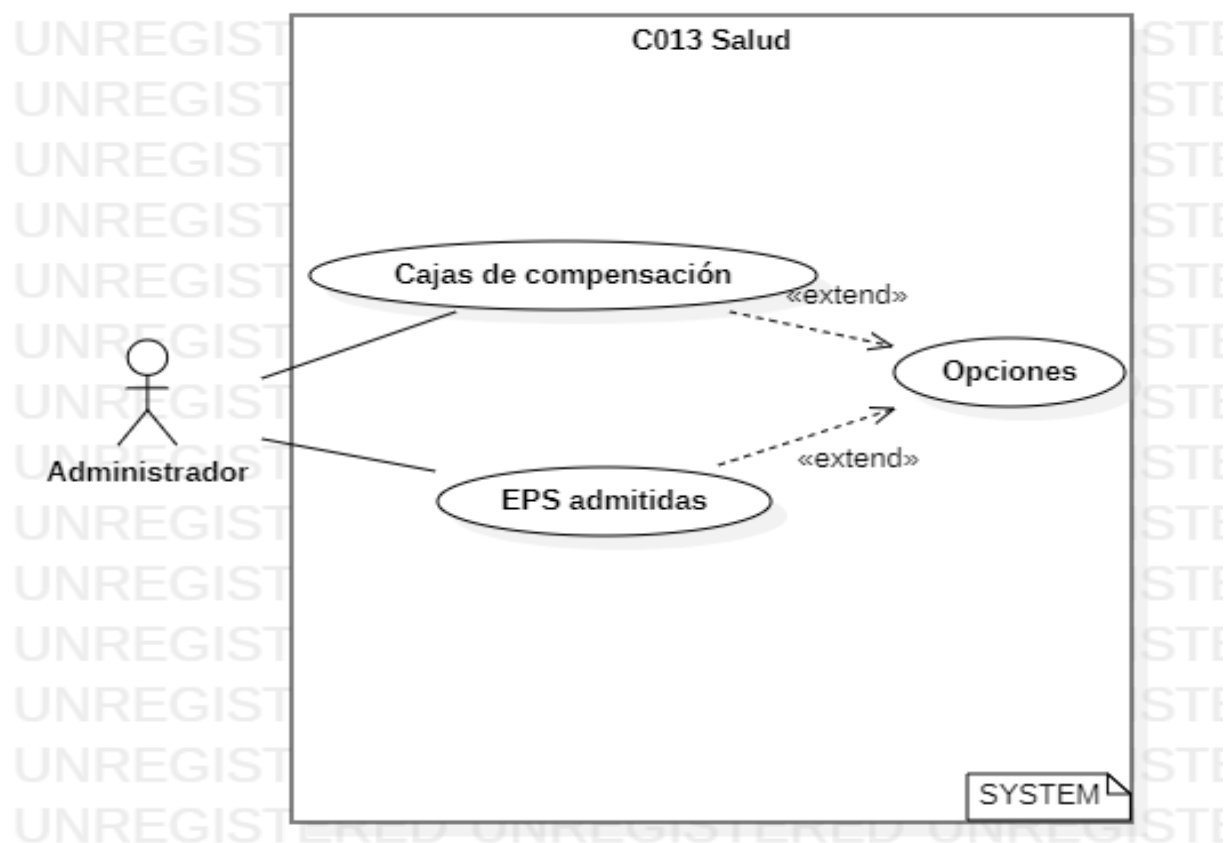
C013 Salud

Cajas de compensación

«extend»

Opciones

«extend»

EPS admitidas

Administrador

SYSTEM

UNREGIST
UNREGIST
UNREGIST
UNREGIST
UNREGIST
UNREGIST
UNREGIST
UNREGIST
UNREGIST
UNREGIST
UNREGIST
UNREGIST
UNREGIST
UNREGISTERED UNREGISTERED UNREGIST